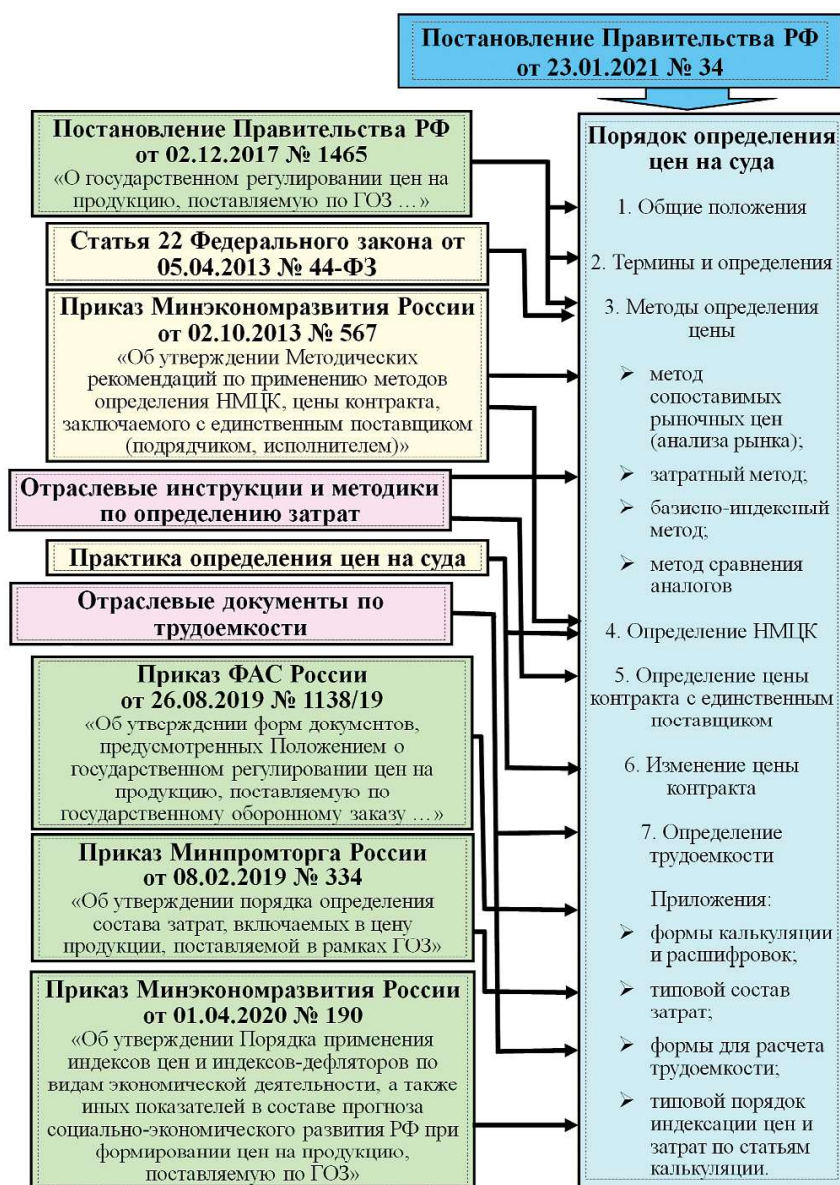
Постановление Правительства РФ от 23.01.2021 № 34

Постановление Правительства РФ от 02.12.2017 № 1465
«О государственном регулировании цен на продукцию, поставляемую по ГОЗ …»

Статья 22 Федерального закона от 05.04.2013 № 44-ФЗ

Приказ Минэкономразвития России от 02.10.2013 № 567
«Об утверждении Методических рекомендаций по применению методов определения НМЦК, цены контракта, заключаемого с единственным поставщиком (подрядчиком, исполнителем)»

Отраслевые инструкции и методики по определению затрат

Практика определения цен на суда

Отраслевые документы по трудоемкости

Приказ ФАС России от 26.08.2019 № 1138/19
«Об утверждении форм документов, предусмотренных Положением о государственном регулировании цен на продукцию, поставляемую по государственному оборонному заказу …»

Приказ Минпромторга России от 08.02.2019 № 334
«Об утверждении порядка определения состава затрат, включаемых в цену продукции, поставляемой в рамках ГОЗ»

Приказ Минэкономразвития России от 01.04.2020 № 190
«Об утверждении Порядка применения индексов цен и индексов-дефляторов по видам экономической деятельности, а также иных показателей в составе прогноза социально-экономического развития РФ при формировании цен на продукцию, поставляемую по ГОЗ»

Порядок определения цен на суда

1. Общие положения

2. Термины и определения

3. Методы определения цены

➢ метод сопоставимых рыночных цен (анализа рынка);

➢ затратный метод;

➢ базисно-индексный метод;

➢ метод сравнения аналогов

4. Определение НМЦК

5. Определение цены контракта с единственным поставщиком

6. Изменение цены контракта

7. Определение трудоемкости

Приложения:

➢ формы калькуляции и расшифровок;

➢ типовой состав затрат;

➢ формы для расчета трудоемкости;

➢ типовой порядок индексации цен и затрат по статьям калькуляции.